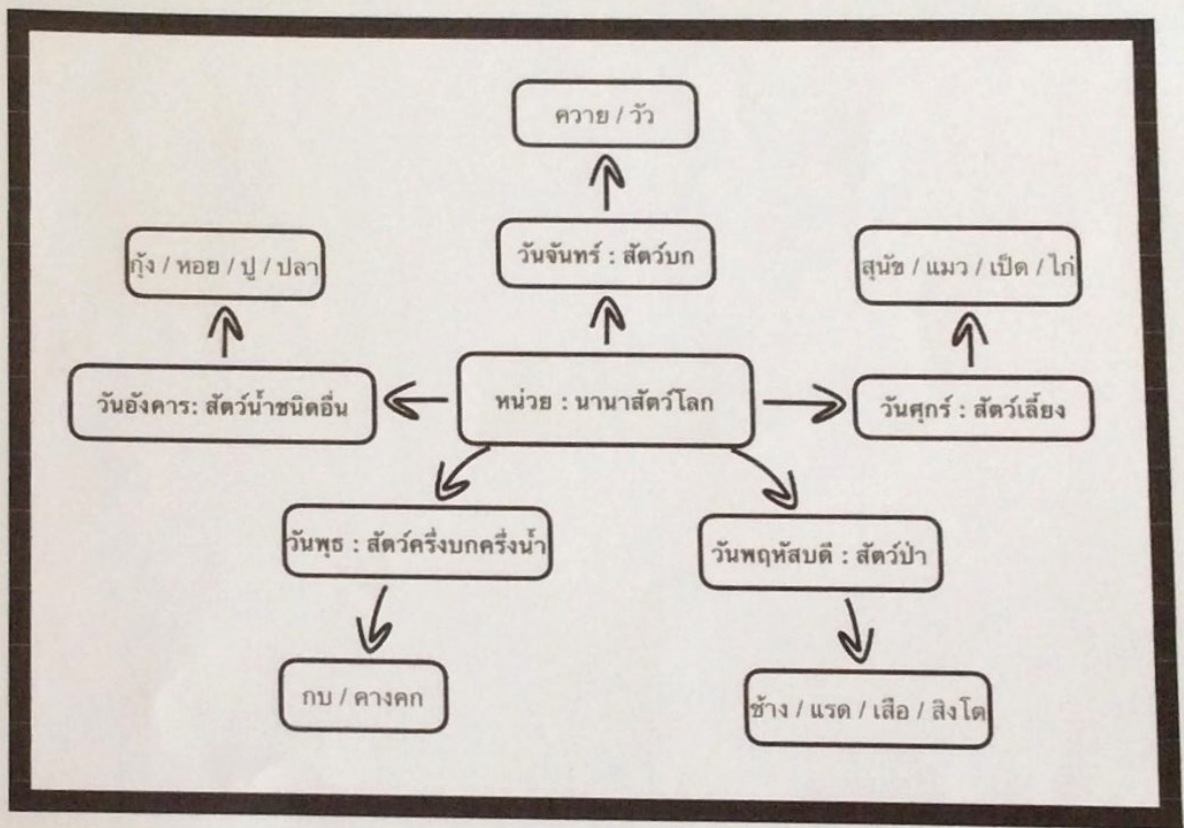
ควาย / วัว

วันจันทร์ : สัตว์บก

กุ้ง / หอย / ปู / ปลา

สุนัข / แมว / เป็ด / ไก่

วันอังคาร: สัตว์น้ำชนิดอื่น

หน่วย : นานาสัตว์โลก

วันศุกร์ : สัตว์เลี้ยง

วันพุธ : สัตว์ครึ่งบกครึ่งน้ำ

วันพฤหัสบดี : สัตว์ป่า

กบ / คางคก

ช้าง / แรด / เสือ / สิงโต